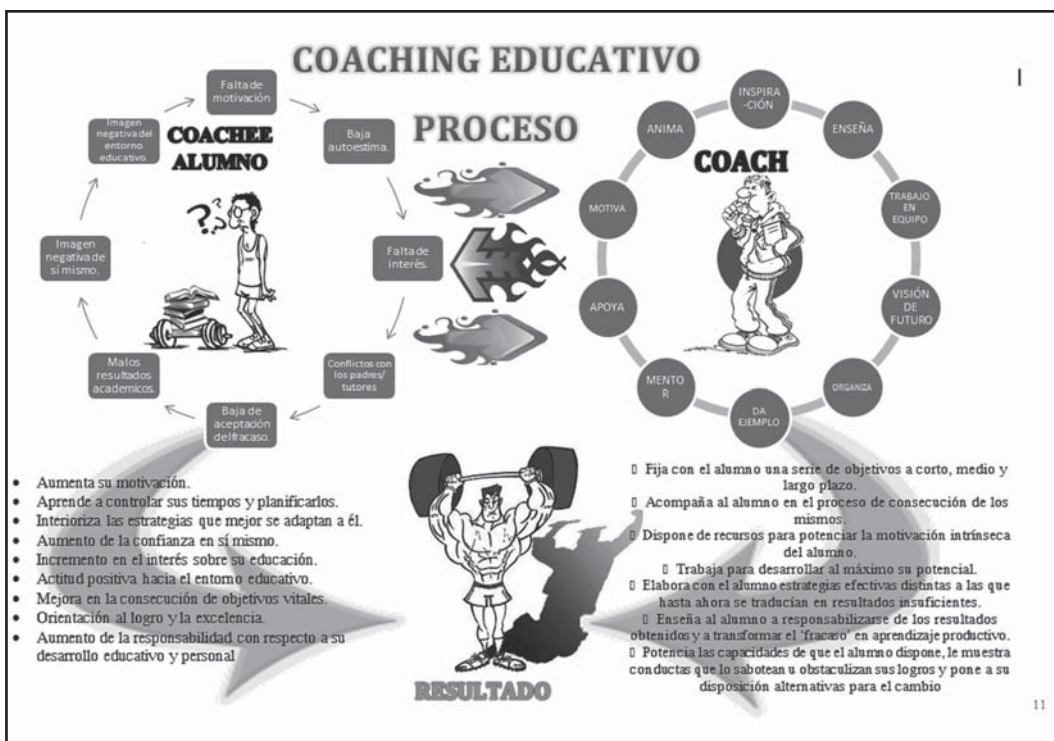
COACHING EDUCATIVO

I

PROCESO

COACHEE ALUMNO

Falta de motivación

Baja autoestima.

Falta de interés.

Conflictos con los padres/ tutores

Baja de aceptación del fracaso.

Malos resultados academicos.

Imagen negativa de sí mismo.

Imagen negativa del entorno educativo.

COACH

INSPIRA -CIÓN

ENSEÑA

TRABAJO EN EQUIPO

VISIÓN DE FUTURO

ORGANIZA

DA EJEMPLO

MENTO R

APOYA

MOTIVA

ANIMA

- Aumenta su motivación.
- Aprende a controlar sus tiempos y planificarlos.
- Interioriza las estrategias que mejor se adaptan a él.
- Aumento de la confianza en sí mismo.
- Incremento en el interés sobre su educación.
- Actitud positiva hacia el entorno educativo.
- Mejora en la consecución de objetivos vitales.
- Orientación al logro y la excelencia.
- Aumento de la responsabilidad con respecto a su desarrollo educativo y personal

RESULTADO

 Fija con el alumno una serie de objetivos a corto, medio y largo plazo.
 Acompaña al alumno en el proceso de consecución de los mismos.
 Dispone de recursos para potenciar la motivación intrínseca del alumno.
 Trabaja para desarrollar al máximo su potencial.
 Elabora con el alumno estrategias efectivas distintas a las que hasta ahora se traducían en resultados insuficientes.
 Enseña al alumno a responsabilizarse de los resultados obtenidos y a transformar el 'fracaso' en aprendizaje productivo.
 Potencia las capacidades de que el alumno dispone, le muestra conductas que lo sabotean u obstaculizan sus logros y pone a su disposición alternativas para el cambio

11